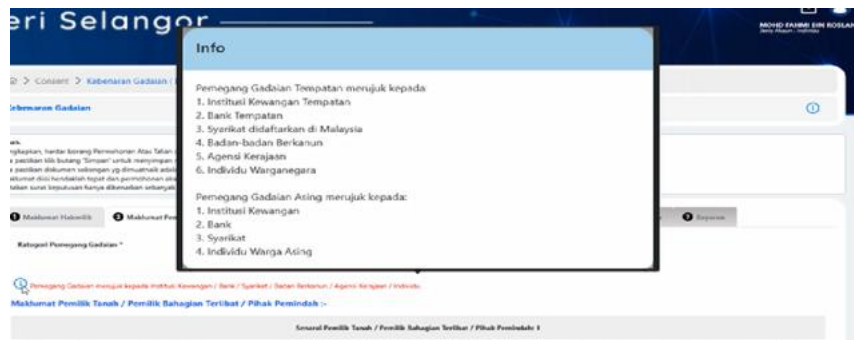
eri Selangor

MOHD FAHMI BIN ROSLAN
Jenis Akaun : Individu

> Consent > Kebenaran Gadaian

Kebenaran Gadaian

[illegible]
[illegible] borang Permohonan Atau Tatan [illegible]
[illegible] klik butang 'Simpan' untuk menyimpan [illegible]
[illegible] dokumen sokongan yg dimuatnaik adal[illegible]
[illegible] hendaklah tepat dan permohonan aka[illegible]
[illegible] surat keputusan hanya dikenakan sebanyak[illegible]

Info

Pemegang Gadaian Tempatan merujuk kepada
1. Institusi Kewangan Tempatan
2. Bank Tempatan
3. Syarikat didaftarkan di Malaysia
4. Badan-badan Berkanun
5. Agensi Kerajaan
6. Individu Warganegara

Pemegang Gadaian Asing merujuk kepada:
1. Institusi Kewangan
2. Bank
3. Syarikat
4. Individu Warga Asing

1 Maklumat Hakmilik 2 Maklumat Pe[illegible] 3 Bayaran

Kategori Pemegang Gadaian *

Pemegang Gadaian merujuk kepada Institusi Kewangan / Bank / Syarikat / Badan Berkanun / Agensi Kerajaan / Individu

Maklumat Pemilik Tanah / Pemilik Bahagian Terlibat / Pihak Pemindah :-

Senarai Pemilik Tanah / Pemilik Bahagian Terlibat / Pihak Pemindah 1